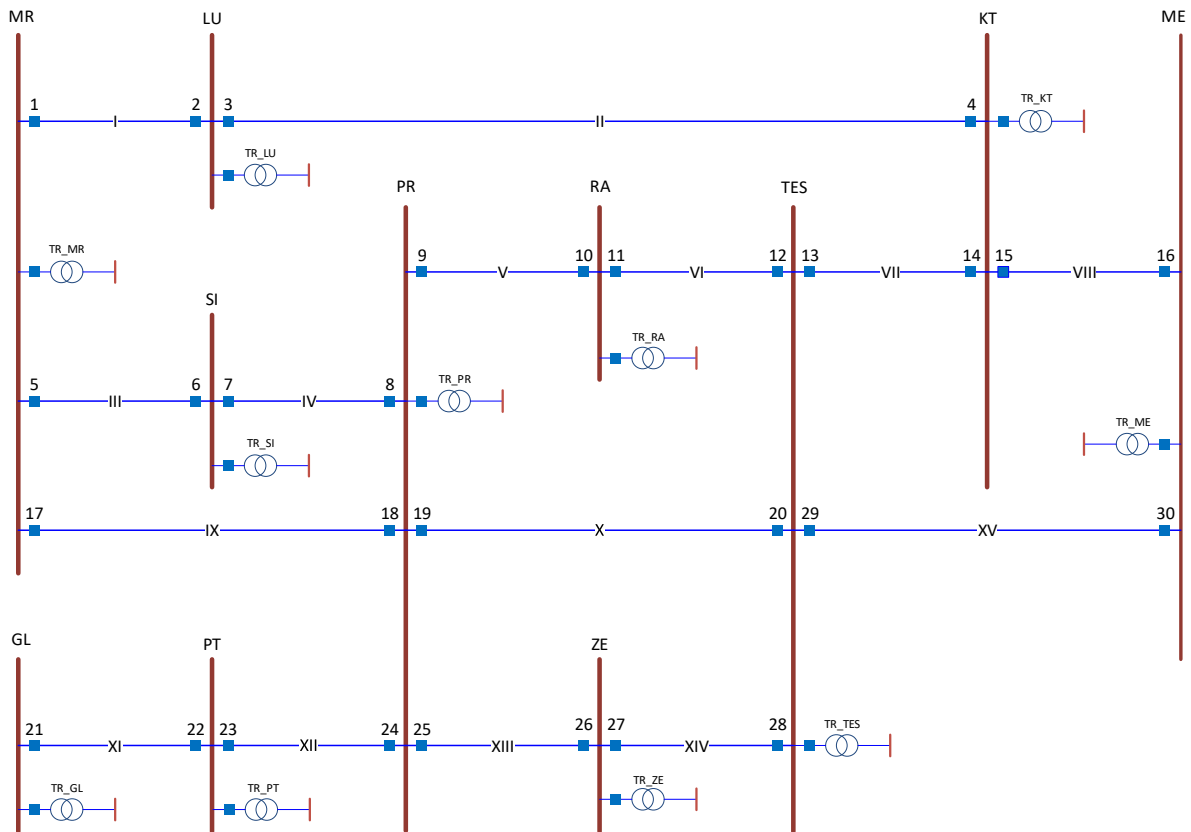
MR
LU
KT
ME
1
I
2
3
II
4
TR_KT
TR_LU
PR
RA
TES
TR_MR
9
V
10
11
VI
12
13
VII
14
15
VIII
16
SI
TR_RA
5
III
6
7
IV
8
TR_PR
TR_ME
TR_SI
17
IX
18
19
X
20
29
XV
30
GL
PT
ZE
21
XI
22
23
XII
24
25
XIII
26
27
XIV
28
TR_TES
TR_ZE
TR_GL
TR_PT